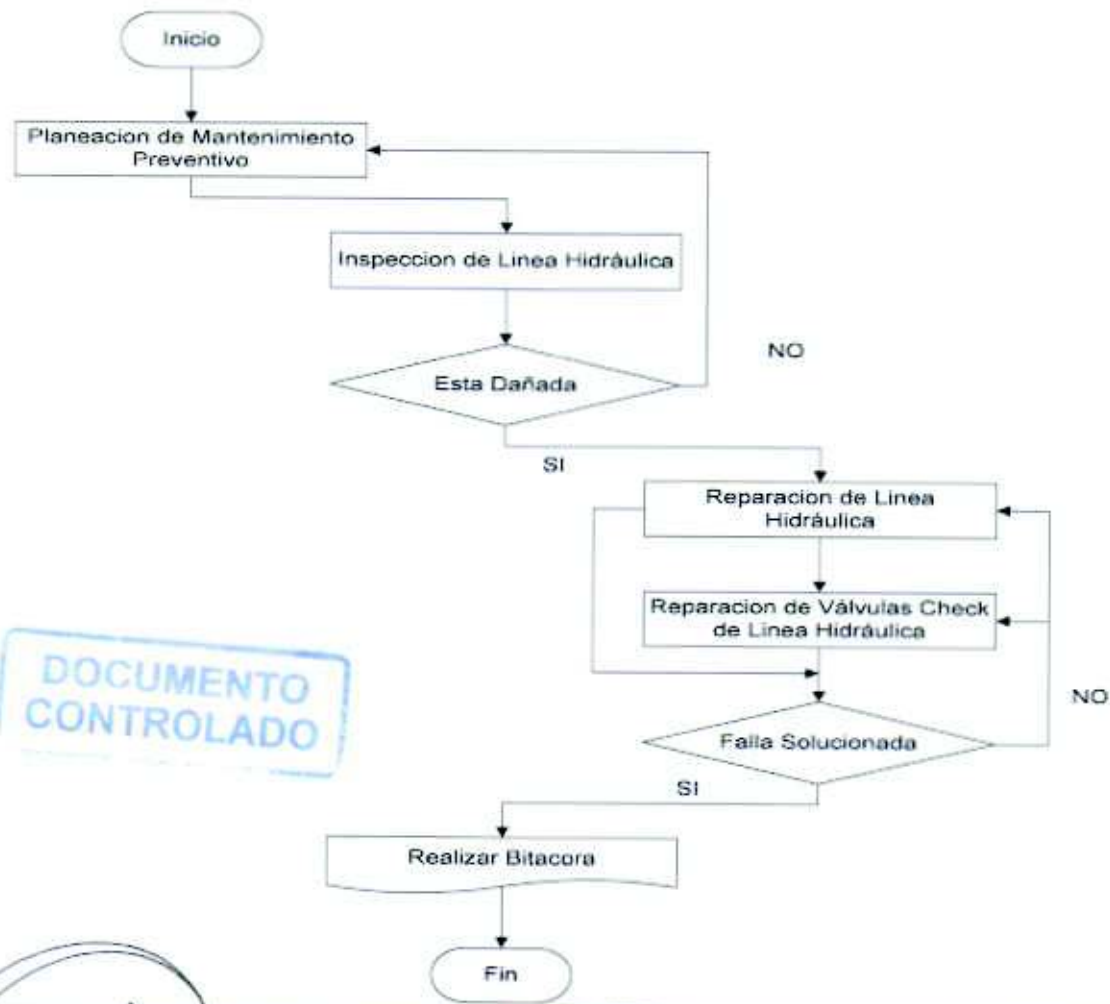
Inicio

Planeacion de Mantenimiento Preventivo

Inspeccion de Linea Hidráulica

NO

Esta Dañada

SI

Reparacion de Linea Hidráulica

Reparacion de Válvulas Check de Linea Hidráulica

DOCUMENTO CONTROLADO

NO

Falla Solucionada

SI

Realizar Bitacora

Fin